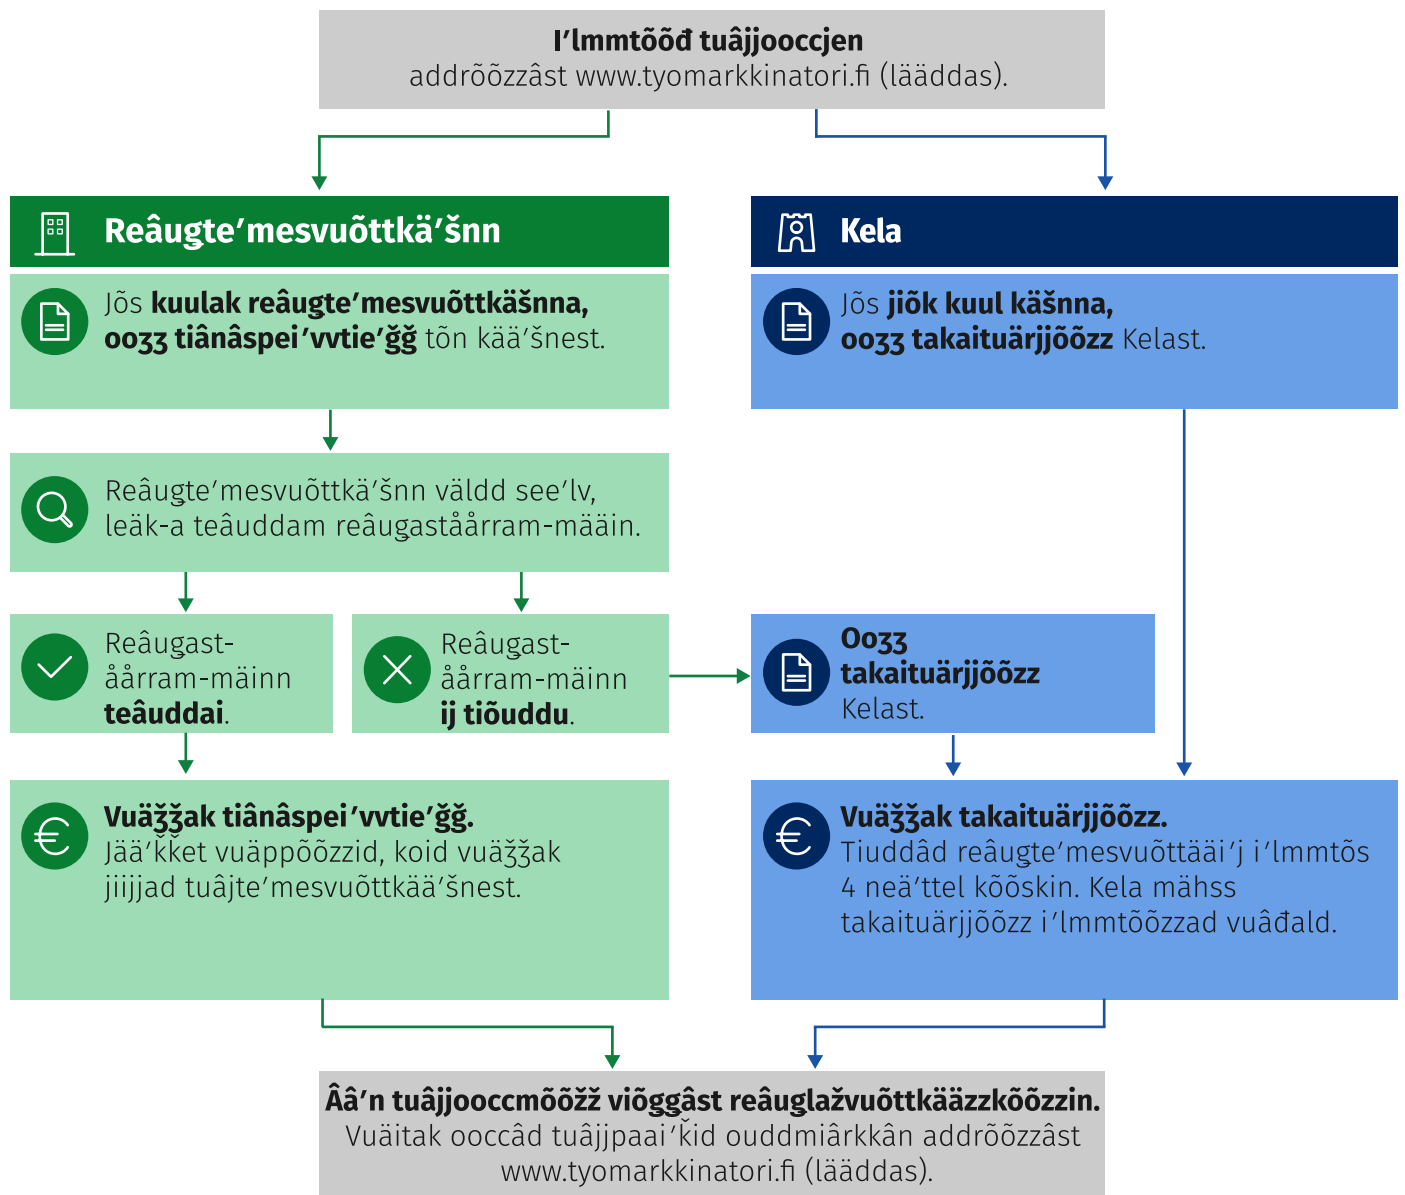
**Iʹlmmtõõđ tuâjjooccjen**
addrõõzzâst www.tyomarkkinatori.fi (lääddas).

**Reâugteʹmesvuõttkäʹšnn**

Jõs **kuulak reâugteʹmesvuõttkäšnna, oozz tiânâspeiʹvvtieʹǧǧ** tõn kääʹšnest.

Reâugteʹmesvuõttkäʹšnn väldd seeʹlv, leäk-a teâuddam reâugaståårram-mäöin.

Reâugast-åårram-mäinn **teâuddai**.

Reâugast-åårram-mäinn **ij tiõuddu**.

**Vuäǯǯak tiânâspeiʹvvtieʹǧǧ.**
Jääʹǩǩet vuäppõõzzid, koid vuäǯǯak jiijjad tuâjteʹmesvuõttkääʹšnest.

**Kela**

Jõs **jiõk kuul käšnna, oozz takaituärjjõõzz** Kelast.

**Oozz takaituärjjõõzz** Kelast.

**Vuäǯǯak takaituärjjõõzz.**
Tiuddâd reâugteʹmesvuõttääiʹj iʹlmmtõs 4 neäʹttel kõõskin. Kela mähss takaituärjjõõzz iʹlmmtõõzzad vuâđald.

**Ââʹn tuâjjooccmõõžž viõggâst reâuglažvuõttkäazzkõõzzin.**
Vuäitak ooccâd tuâjjpaaiʹǩid ouddmiârkkân addrõõzzâst www.tyomarkkinatori.fi (lääddas).